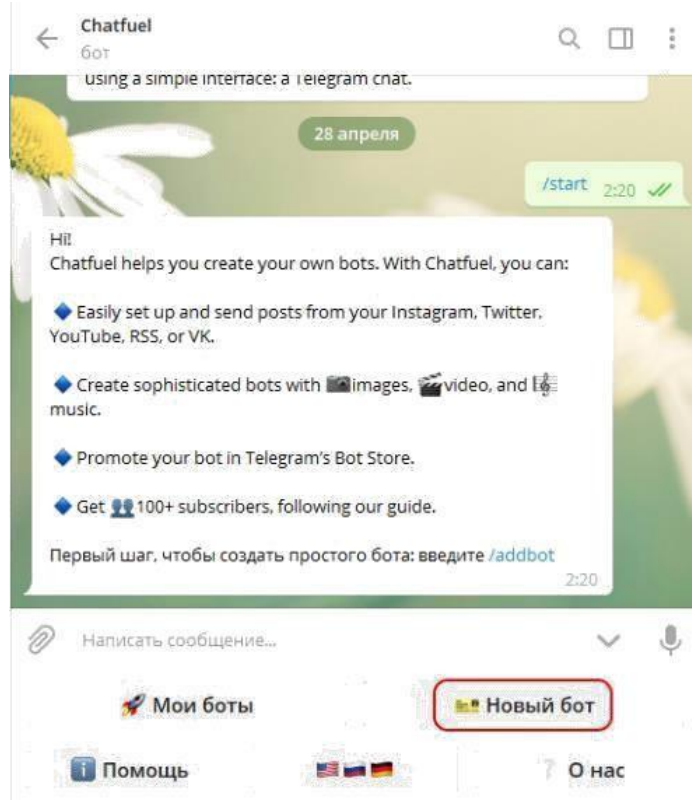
Chatfuel
бот

using a simple interface: a Telegram chat.

28 апреля

/start 2:20

Hi!
Chatfuel helps you create your own bots. With Chatfuel, you can:

🔷 Easily set up and send posts from your Instagram, Twitter, YouTube, RSS, or VK.

🔷 Create sophisticated bots with 📷images, 🎬video, and 🎼 music.

🔷 Promote your bot in Telegram's Bot Store.

🔷 Get 👥100+ subscribers, following our guide.

Первый шаг, чтобы создать простого бота: введите /addbot
2:20

Написать сообщение...

🚀 Мои боты
Новый бот
ℹ Помощь
? О нас